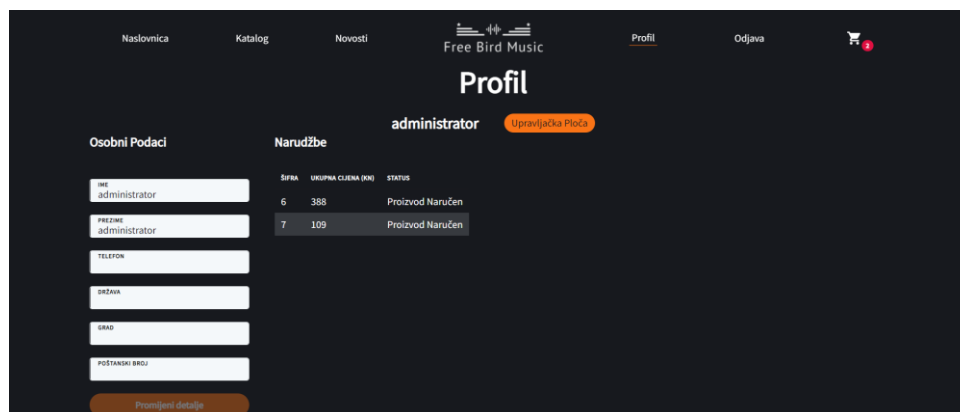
Naslovnica Katalog Novosti Free Bird Music Profil Odjava 2

Profil

administrator Upravljačka Ploča

Osobni Podaci

IME
administrator

PREZIME
administrator

TELEFON

DRŽAVA

GRAD

POŠTANSKI BROJ

Promijeni detalje

Narudžbe

| ŠIFRA | UKUPNA CIJENA (KN) | STATUS |
|---|---|---|
| 6 | 388 | Proizvod Naručen |
| 7 | 109 | Proizvod Naručen |